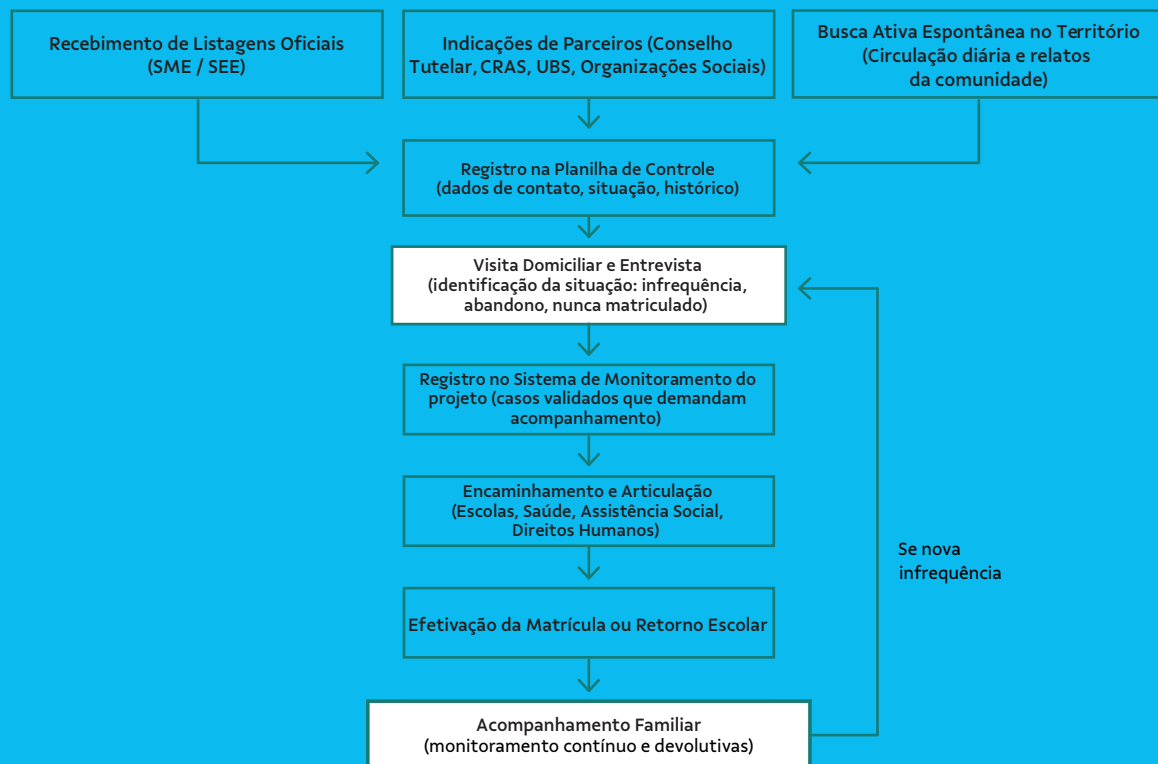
Recebimento de Listagens Oficiais (SME / SEE)

Indicações de Parceiros (Conselho Tutelar, CRAS, UBS, Organizações Sociais)

Busca Ativa Espontânea no Território (Circulação diária e relatos da comunidade)

Registro na Planilha de Controle (dados de contato, situação, histórico)

Visita Domiciliar e Entrevista (identificação da situação: infrequência, abandono, nunca matriculado)

Registro no Sistema de Monitoramento do projeto (casos validados que demandam acompanhamento)

Encaminhamento e Articulação (Escolas, Saúde, Assistência Social, Direitos Humanos)

Efetivação da Matrícula ou Retorno Escolar

Acompanhamento Familiar (monitoramento contínuo e devolutivas)

Se nova infrequência